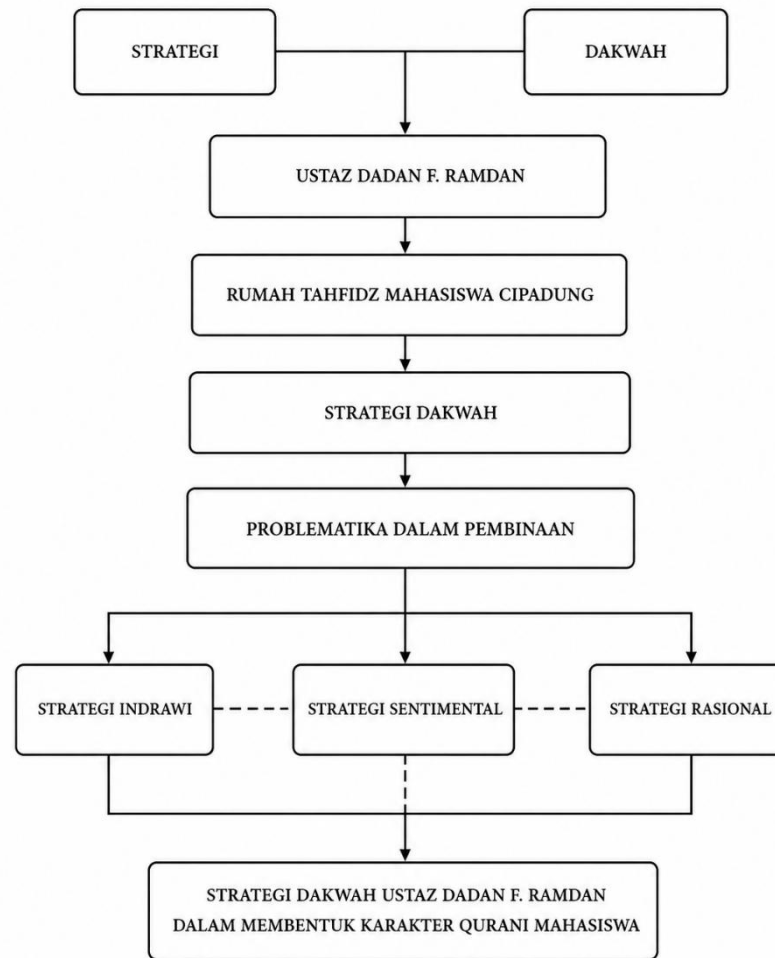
STRATEGI

DAKWAH

USTAZ DADAN F. RAMDAN

RUMAH TAHFIDZ MAHASISWA CIPADUNG

STRATEGI DAKWAH

PROBLEMATIKA DALAM PEMBINAAN

STRATEGI INDRAWI

STRATEGI SENTIMENTAL

STRATEGI RASIONAL

STRATEGI DAKWAH USTAZ DADAN F. RAMDAN DALAM MEMBENTUK KARAKTER QURANI MAHASISWA